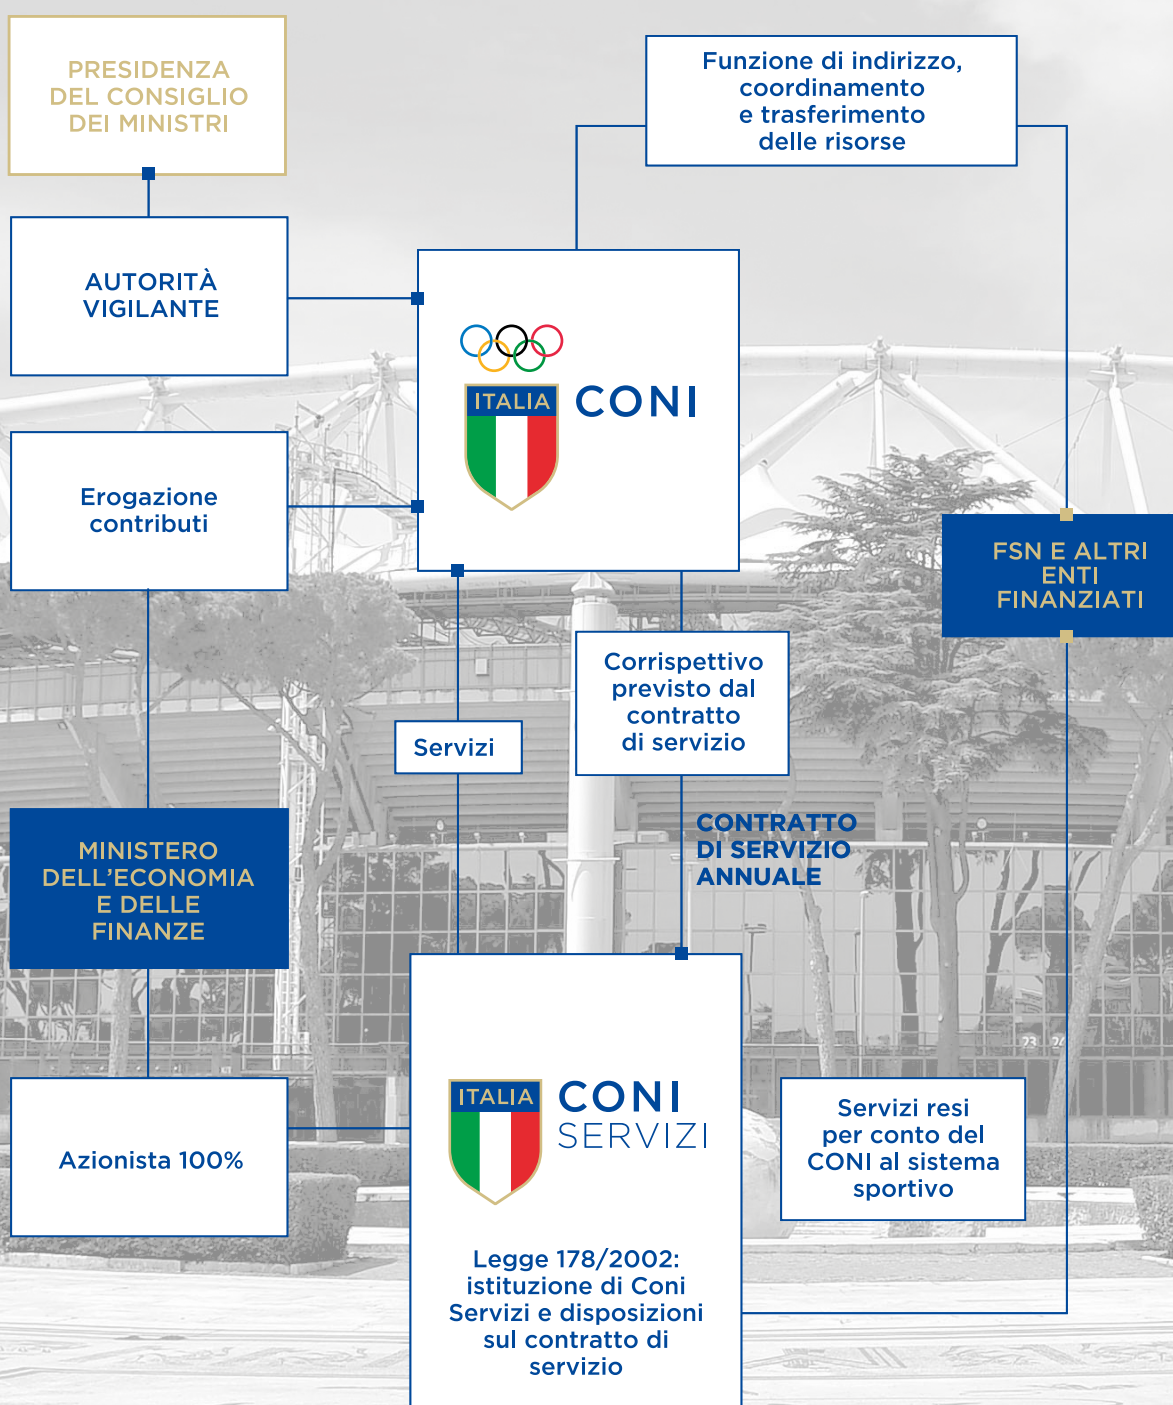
PRESIDENZA DEL CONSIGLIO DEI MINISTRI

Funzione di indirizzo, coordinamento e trasferimento delle risorse

AUTORITÀ VIGILANTE

ITALIA CONI

Erogazione contributi

FSN E ALTRI ENTI FINANZIATI

Corrispettivo previsto dal contratto di servizio

Servizi

CONTRATTO DI SERVIZIO ANNUALE

MINISTERO DELL'ECONOMIA E DELLE FINANZE

ITALIA CONI SERVIZI

Azionista 100%

Servizi resi per conto del CONI al sistema sportivo

Legge 178/2002: istituzione di Coni Servizi e disposizioni sul contratto di servizio